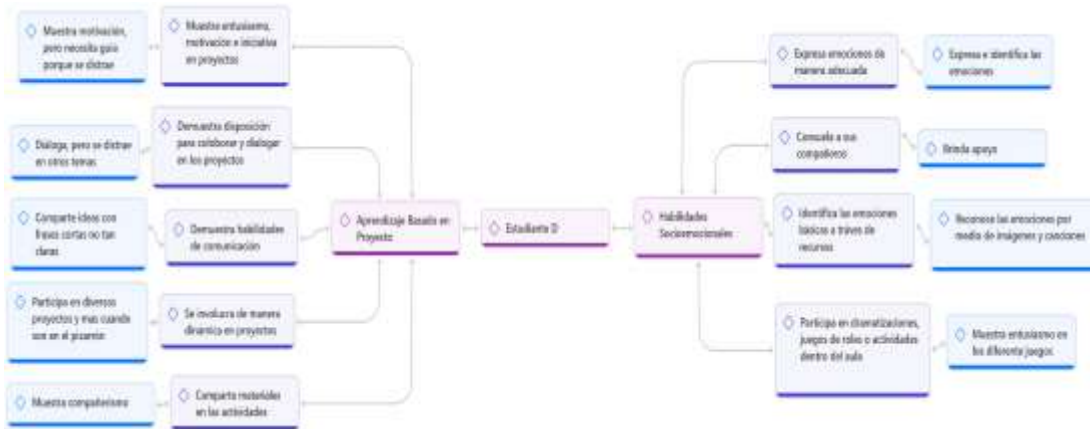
Muestra motivación, pero necesita guía porque se distrae

Muestra entusiasmo, motivación e iniciativa en proyectos

Dialoga, pero se distrae en otros temas

Demuestra disposición para colaborar y dialogar en los proyectos

Comparte ideas con frases cortas no tan claras

Demuestra habilidades de comunicación

Participa en diversos proyectos y más cuando son en el pizarrón

Se involucra de manera dinámica en proyectos

Muestra compañerismo

Comparte materiales en las actividades

Aprendizaje Basado en Proyecto

Estudiante D

Habilidades Socioemocionales

Expresa emociones de manera adecuada

Expresa e identifica las emociones

Consuela a sus compañeros

Brinda apoyo

Identifica las emociones básicas a través de recursos

Reconoce las emociones por medio de imágenes y canciones

Participa en dramatizaciones, juegos de roles o actividades dentro del aula

Muestra entusiasmo en los diferente juegos